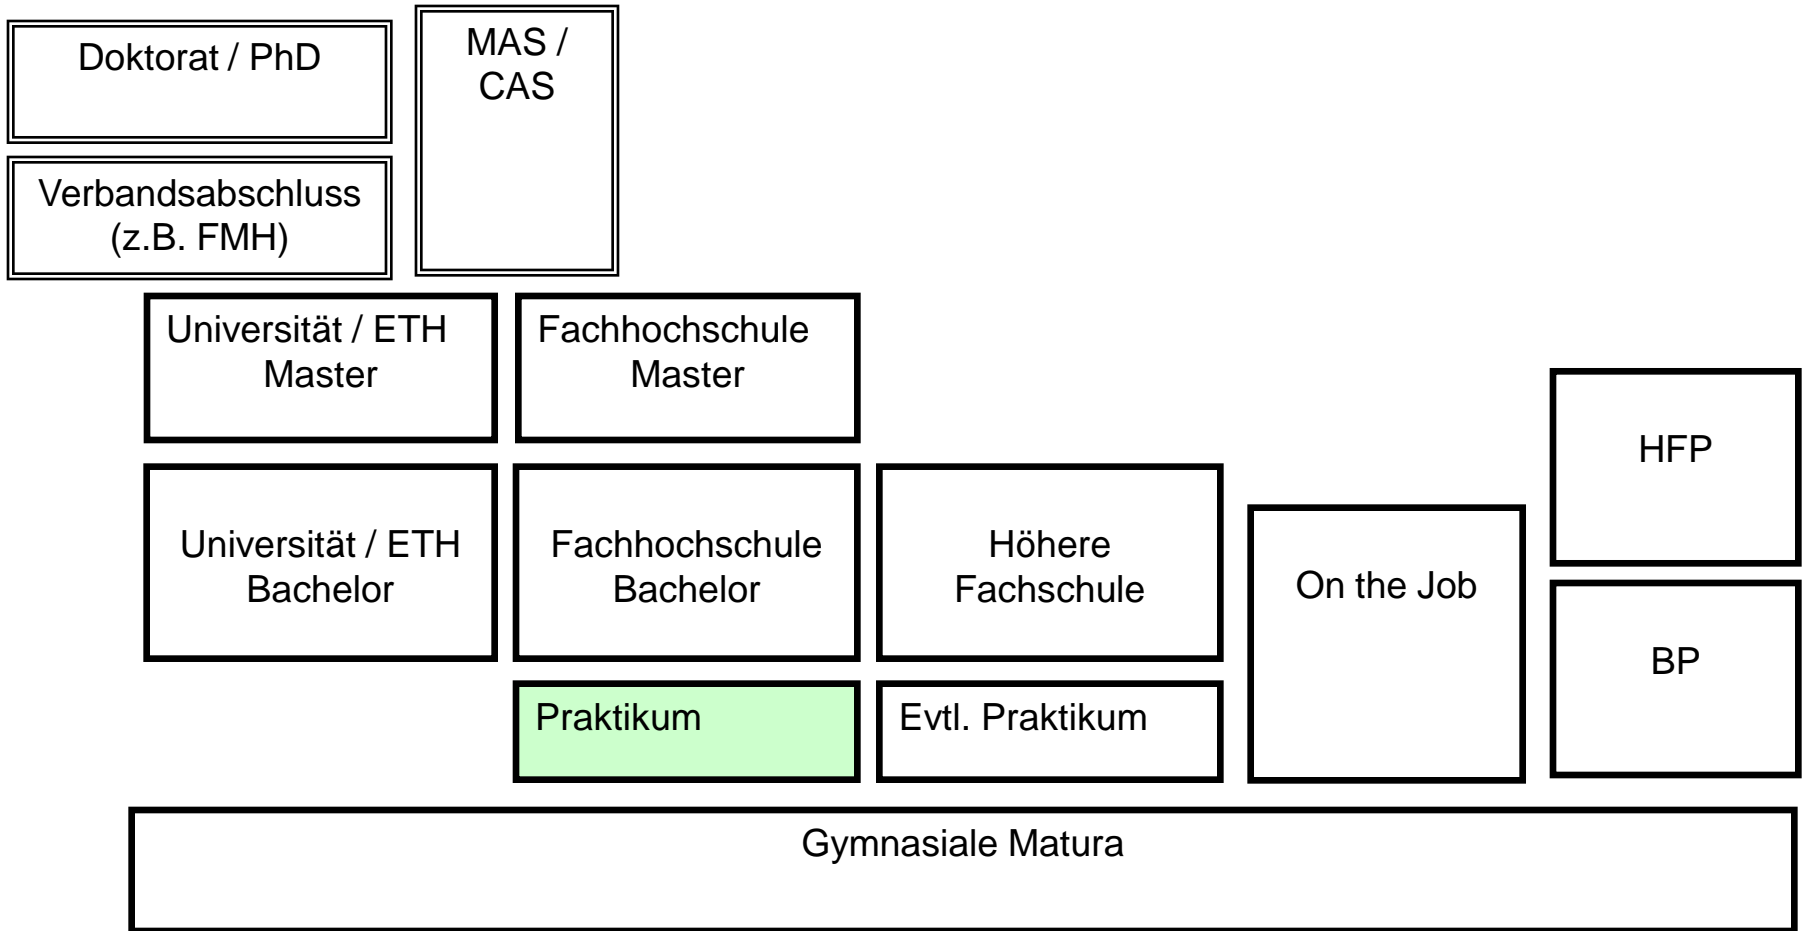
Doktorat / PhD

MAS / CAS

Verbandsabschluss (z.B. FMH)

Universität / ETH Master

Fachhochschule Master

HFP

Universität / ETH Bachelor

Fachhochschule Bachelor

Höhere Fachschule

On the Job

BP

Praktikum

Evtl. Praktikum

Gymnasiale Matura